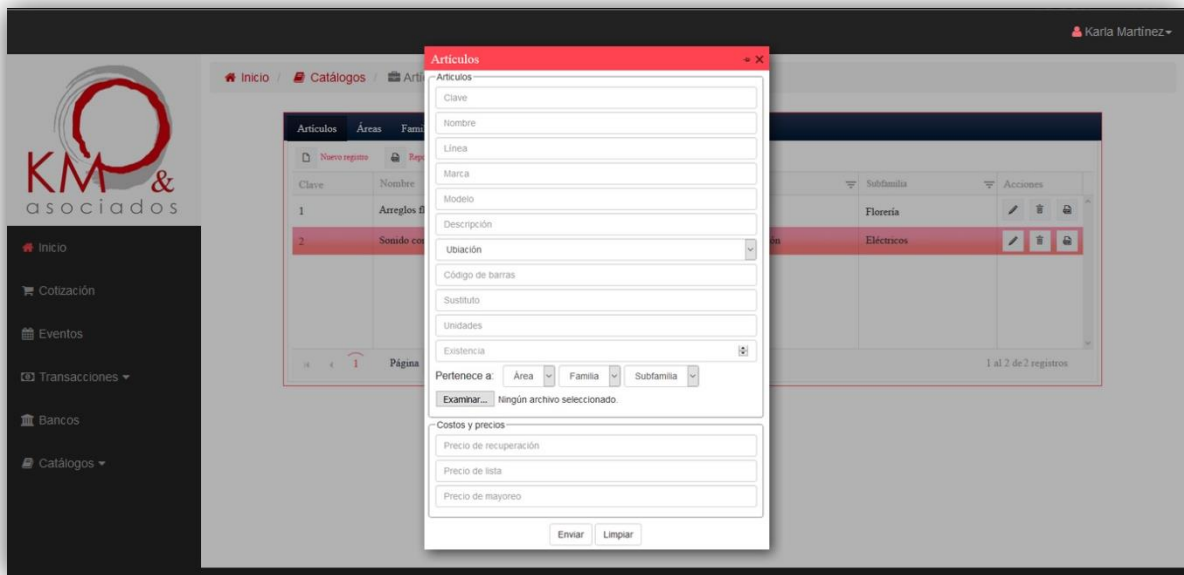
Karla Martínez

KM & asociados

Inicio
Cotización
Eventos
Transacciones
Bancos
Catálogos

Inicio / Catálogos / Artí

Artículos Áreas Fami

Nuevo registro Rep

| Clave | Nombre | | Subfamilia | Acciones |
|---|---|---|---|---|
| 1 | Arreglos fl | | Florería | |
| 2 | Sonido co | ón | Eléctricos | |

Página

1 al 2 de 2 registros

Artículos

Artículos
Clave
Nombre
Línea
Marca
Modelo
Descripción
Ubiación
Código de barras
Sustituto
Unidades
Existencia
Pertenece a: Área Familia Subfamilia
Examinar... Ningún archivo seleccionado.

Costos y precios
Precio de recuperación
Precio de lista
Precio de mayoreo

Enviar Limpiar